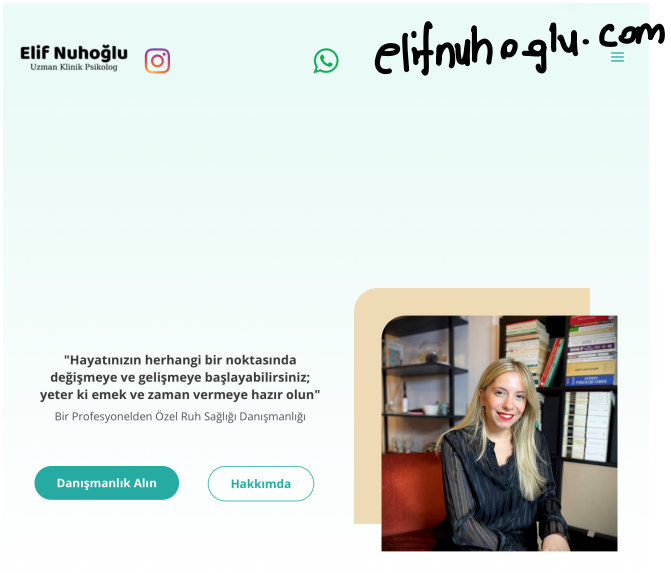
Elif Nuhoğlu
Uzman Klinik Psikolog

elifnuhoglu.com

"Hayatınızın herhangi bir noktasında değişmeye ve gelişmeye başlayabilirsiniz; yeter ki emek ve zaman vermeye hazır olun"

Bir Profesyonelden Özel Ruh Sağlığı Danışmanlığı

Danışmanlık Alın

Hakkımda